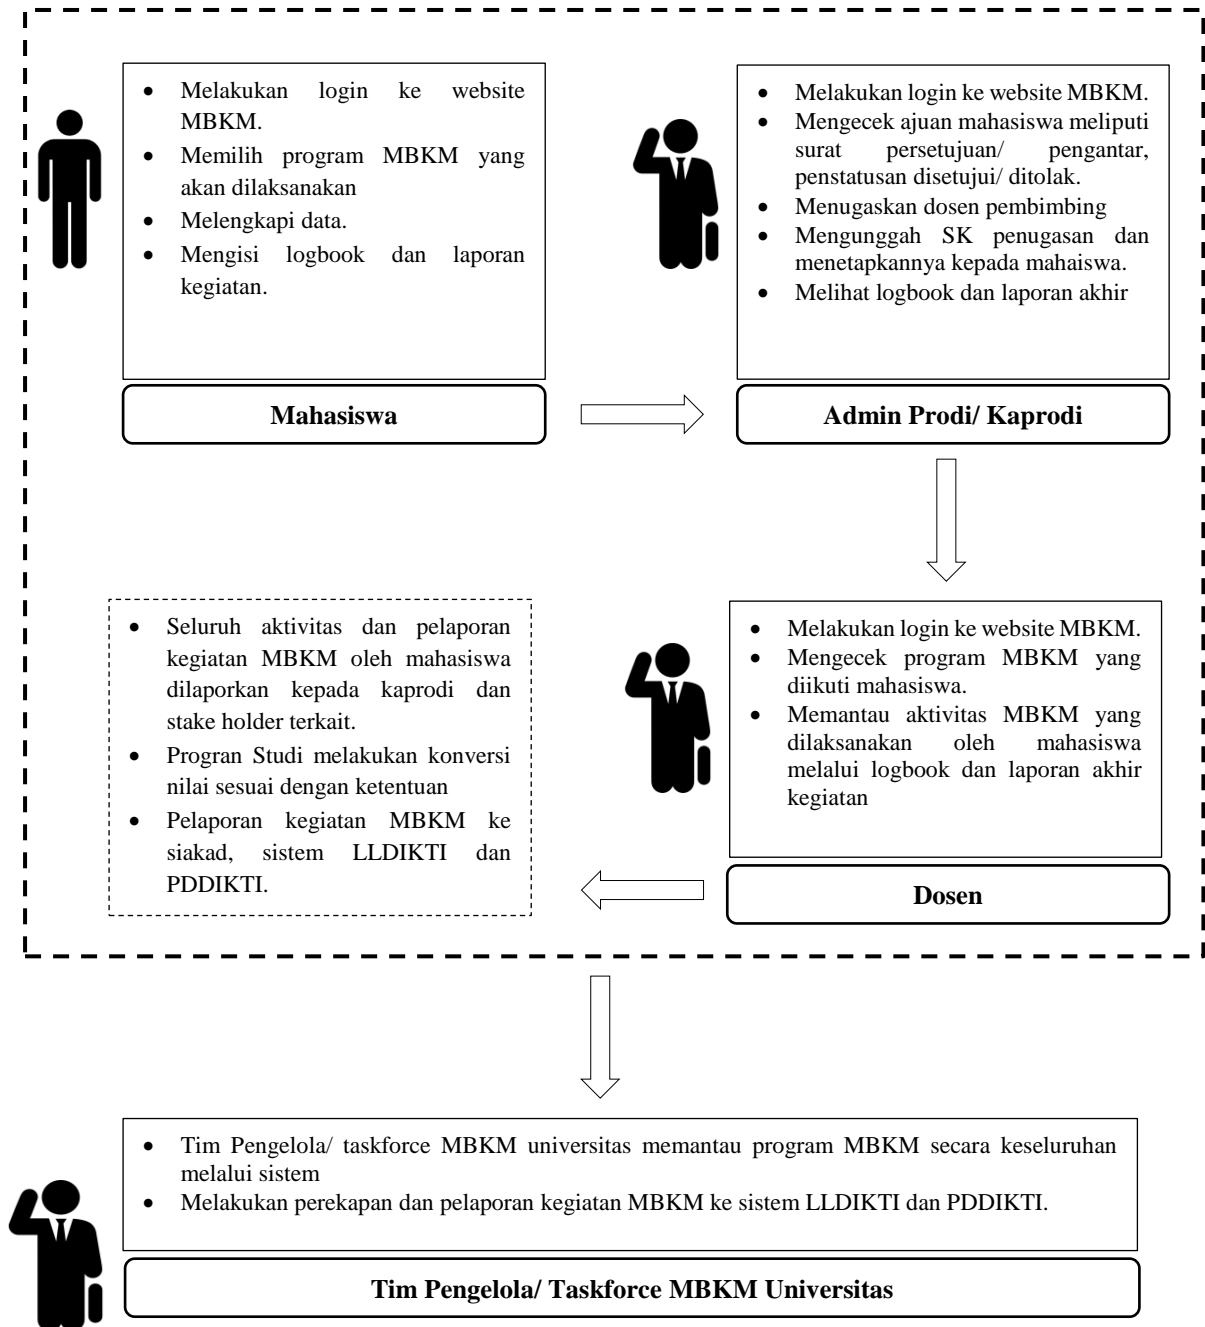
- Melakukan login ke website MBKM.
- Memilih program MBKM yang akan dilaksanakan
- Melengkapi data.
- Mengisi logbook dan laporan kegiatan.

**Mahasiswa**

- Melakukan login ke website MBKM.
- Mengecek ajuan mahasiswa meliputi surat persetujuan/ pengantar, penstatusan disetujui/ ditolak.
- Menugaskan dosen pembimbing
- Mengunggah SK penugasan dan menetapkannya kepada mahaiswa.
- Melihat logbook dan laporan akhir

**Admin Prodi/ Kaprodi**

- Melakukan login ke website MBKM.
- Mengecek program MBKM yang diikuti mahasiswa.
- Memantau aktivitas MBKM yang dilaksanakan oleh mahasiswa melalui logbook dan laporan akhir kegiatan

**Dosen**

- Seluruh aktivitas dan pelaporan kegiatan MBKM oleh mahasiswa dilaporkan kepada kaprodi dan stake holder terkait.
- Progran Studi melakukan konversi nilai sesuai dengan ketentuan
- Pelaporan kegiatan MBKM ke siakad, sistem LLDIKTI dan PDDIKTI.

- Tim Pengelola/ taskforce MBKM universitas memantau program MBKM secara keseluruhan melalui sistem
- Melakukan perekapan dan pelaporan kegiatan MBKM ke sistem LLDIKTI dan PDDIKTI.

**Tim Pengelola/ Taskforce MBKM Universitas**